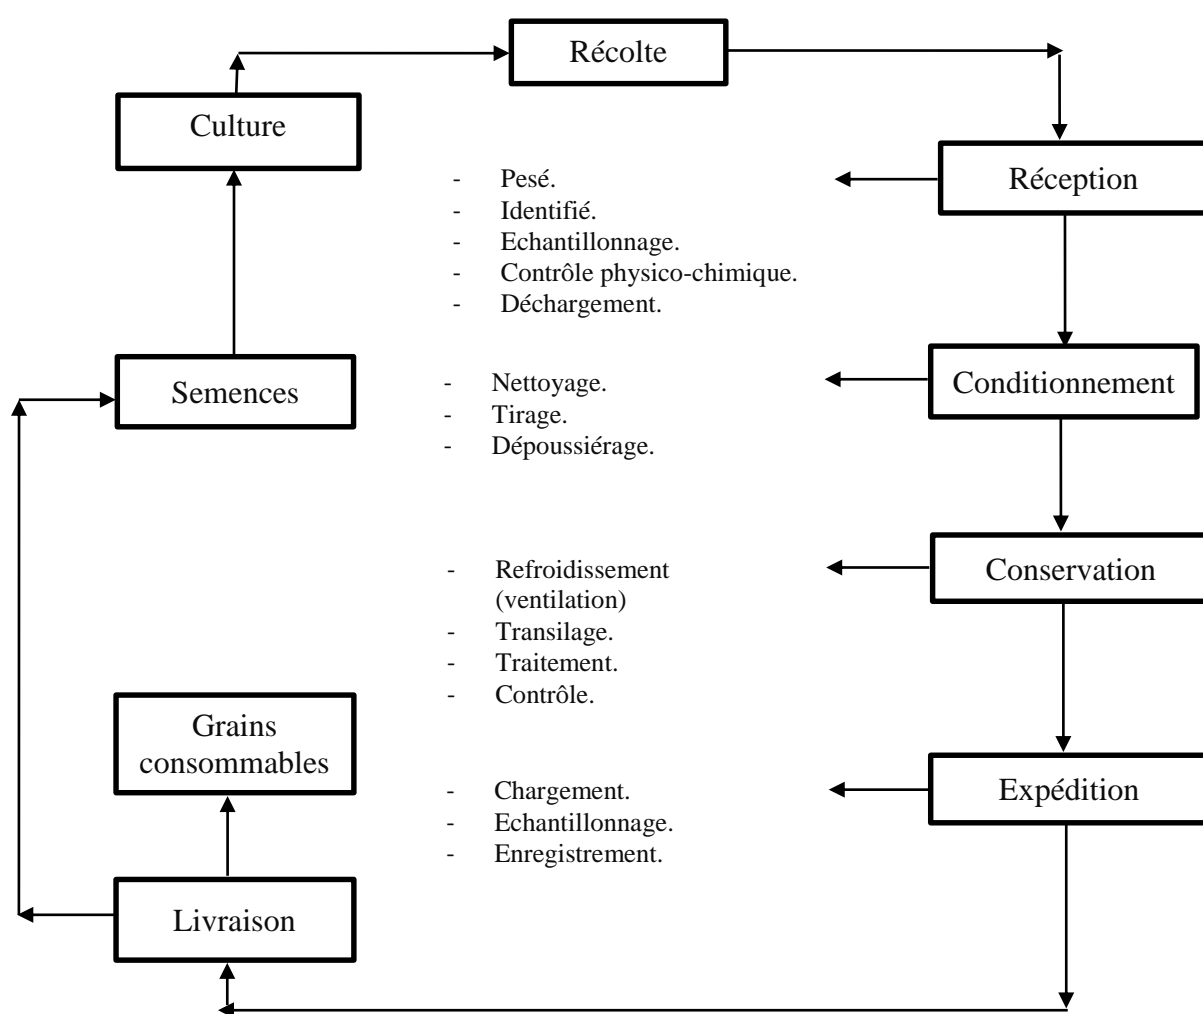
Récolte

Culture

Réception

- Pesé.
- Identifié.
- Echantillonnage.
- Contrôle physico-chimique.
- Déchargement.

Semences

Conditionnement

- Nettoyage.
- Tirage.
- Dépoussiérage.

Conservation

- Refroidissement (ventilation)
- Transilage.
- Traitement.
- Contrôle.

Grains consommables

Expédition

- Chargement.
- Echantillonnage.
- Enregistrement.

Livraison